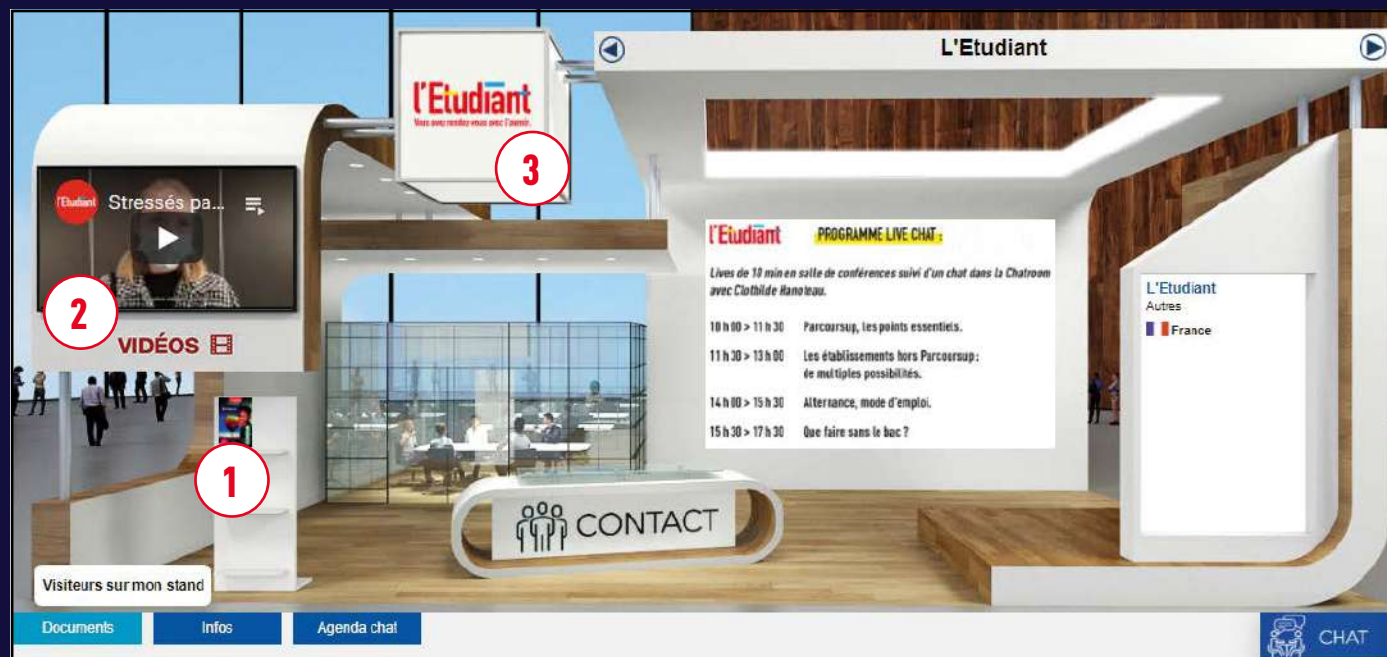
L'Etudiant

l'Etudiant
Vous avez rendez-vous avec l'avenir.

3

l'Etudiant Stressés pa...

2

VIDÉOS

1

l'Etudiant PROGRAMME LIVE CHAT :

Lives de 10 min en salle de conférences suivi d'un chat dans la Chatroom avec Clothilde Hanoteau.

10 h 00 > 11 h 30 Parcoursup, les points essentiels.

11 h 30 > 13 h 00 Les établissements hors Parcoursup : de multiples possibilités.

14 h 00 > 15 h 30 Alternance, mode d'emploi.

15 h 30 > 17 h 30 Que faire sans le bac ?

L'Etudiant
Autres
France

CONTACT

Visiteurs sur mon stand

Documents Infos Agenda chat

CHAT